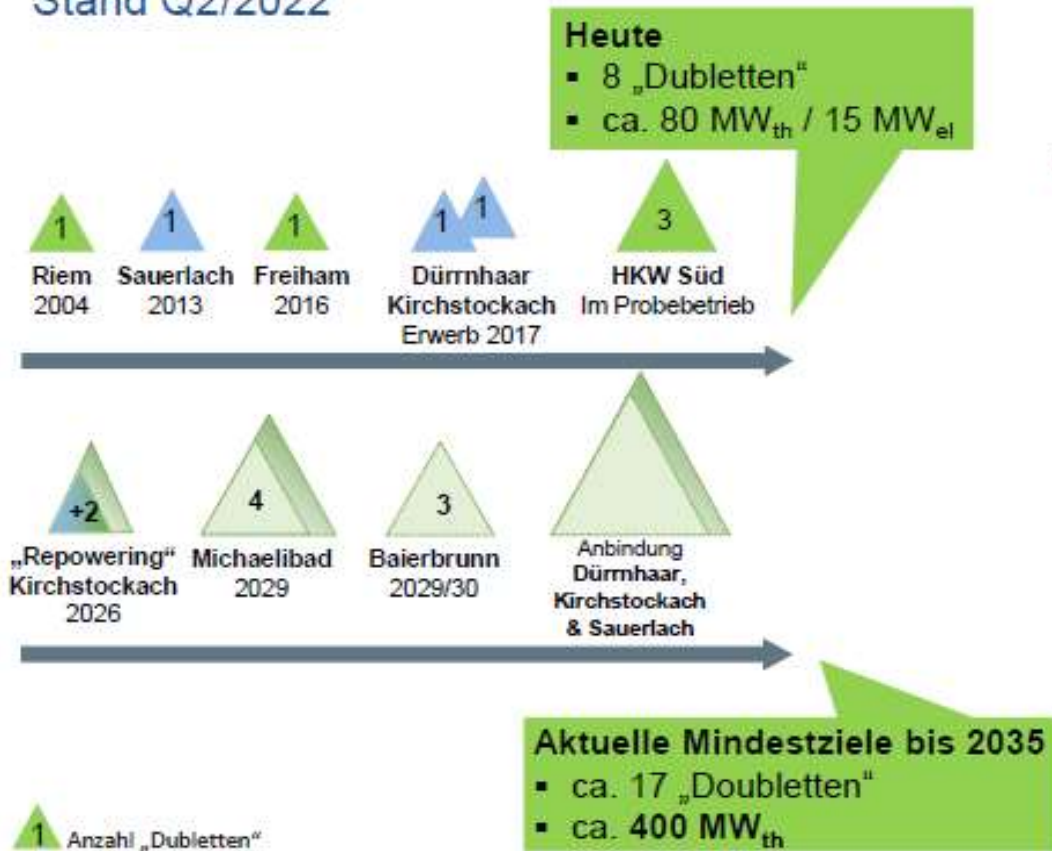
Stand Q2/2022

Heute
- 8 „Dubletten"
- ca. 80 $MW_{th}$ / 15 $MW_{el}$

1 Riem 2004

1 Sauerlach 2013

1 Freiham 2016

1 1 Dürrnhaar Kirchstockach Erwerb 2017

3 HKW Süd Im Probebetrieb

+2 „Repowering" Kirchstockach 2026

4 Michaelibad 2029

3 Baierbrunn 2029/30

Anbindung Dürrnhaar, Kirchstockach & Sauerlach

Aktuelle Mindestziele bis 2035
- ca. 17 „Doubletten"
- ca. 400 $MW_{th}$

1 Anzahl „Dubletten"